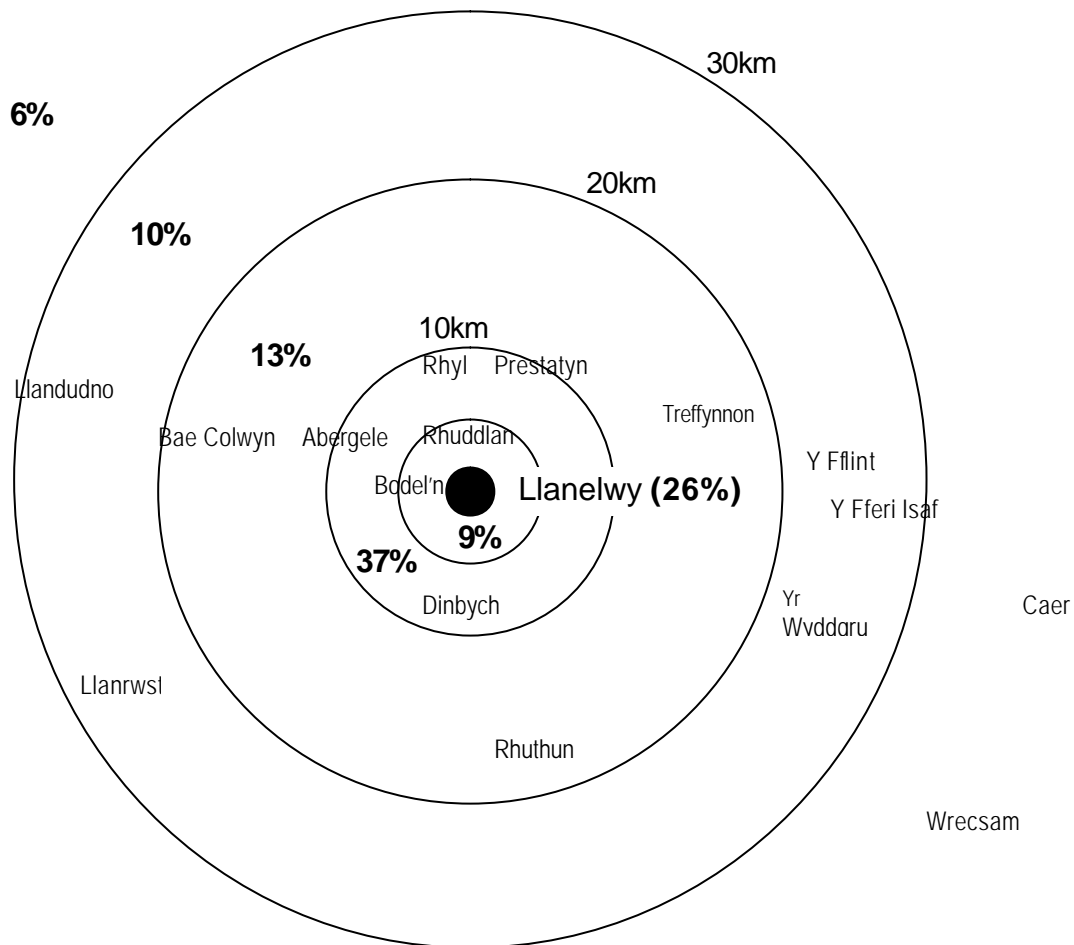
30km

6%

20km

10%

10km

13%

Rhyl Prestatyn

Llandudno

Treffynnon

Bae Colwyn Abergele Rhuddlan

Y Fflint

Bodel'n Llanelwy (26%)

Y Fferi Isaf

9%

37%

Dinbych

Yr Wyddgrug

Caer

Llanrwst

Rhuthun

Wrecsam